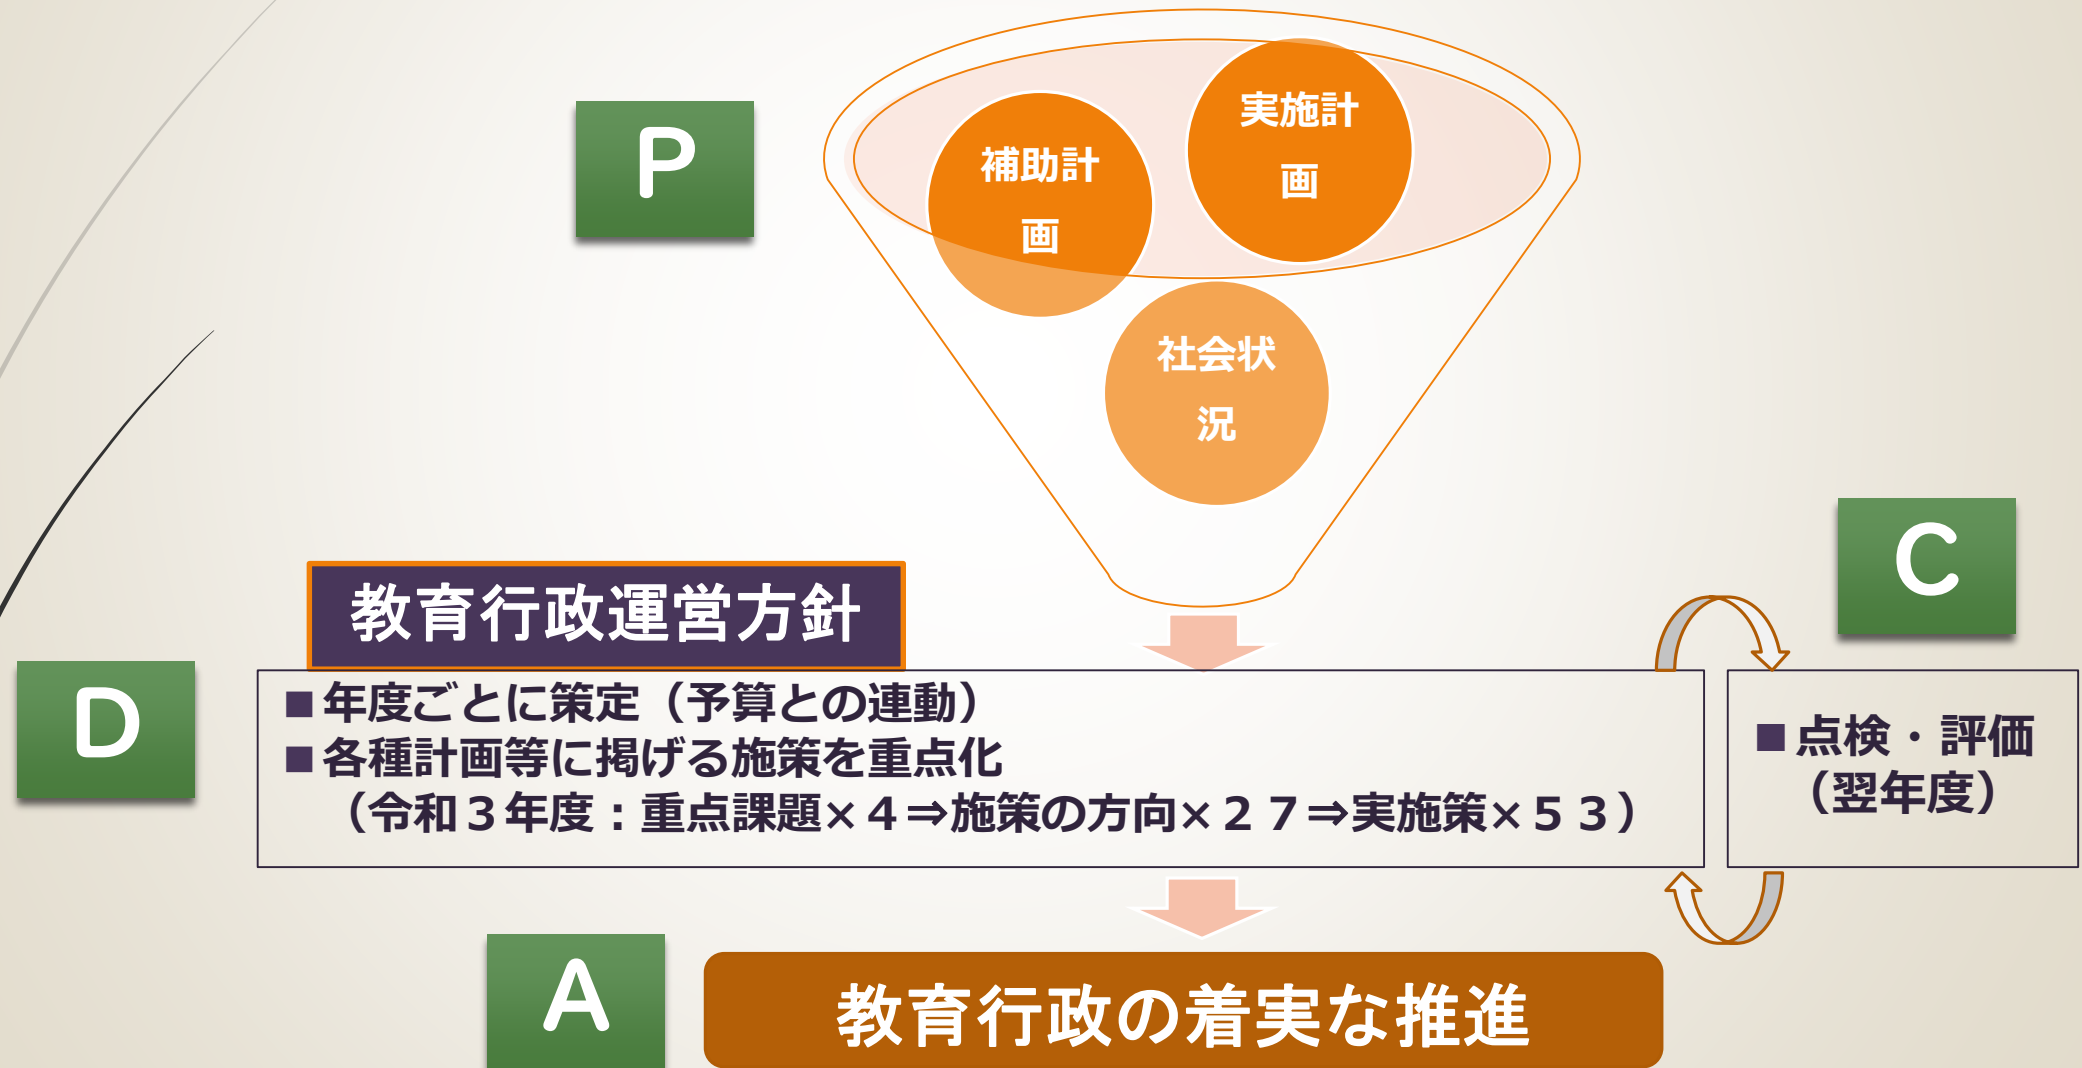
P

補助計画

実施計画

社会状況

C

教育行政運営方針

D

■年度ごとに策定（予算との連動）
■各種計画等に掲げる施策を重点化
（令和３年度：重点課題×４⇒施策の方向×２７⇒実施策×５３）

■点検・評価（翌年度）

A

教育行政の着実な推進